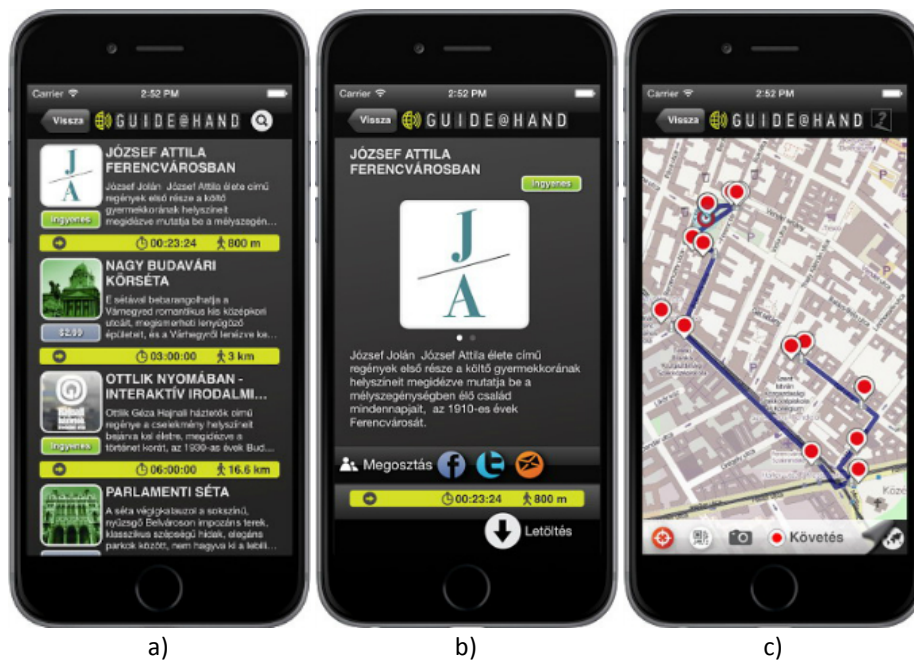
Carrier 2:52 PM

Vissza GUIDE@HAND

J A

JÓZSEF ATTILA FERENCVÁROSBAN

József Jolán József Attila élete című regények első része a költő gyermekkorának helyszíneit megidézve mutatja be a mélyszegén...

Ingyenes

00:23:24 800 m

NAGY BUDAVÁRI KÖRSÉTA

E sétával bebarangolhatja a Várnegyed romantikus kis középkori utcáit, megismerheti lenyűgöző épületeit, és a Várhegyről lenézve ke...

$2.99

03:00:00 3 km

OTTLIK NYOMÁBAN - INTERAKTÍV IRODALMI...

Ottlik Géza Hajnali háztetők című regénye a cselekmény helyszíneit bejárva kel életre, megidézve a történet korát, az 1930-as évek Bud...

Ingyenes

06:00:00 16.6 km

PARLAMENTI SÉTA

A séta végigkalauzol a sokszínű, nyüzsgő Belvároson impozáns terek, klasszikus szépségű hidak, elegáns parkok között, nem hagyva ki a leíbl...

Carrier 2:52 PM

Vissza GUIDE@HAND

JÓZSEF ATTILA FERENCVÁROSBAN

Ingyenes

J A

József Jolán József Attila élete című regények első része a költő gyermekkorának helyszíneit megidézve mutatja be a mélyszegénységben élő család mindennapjait, az 1910-es évek Ferencvárosát.

Megosztás

00:23:24 800 m

Letöltés

Carrier 2:52 PM

Vissza GUIDE@HAND

Követés

a)

b)

c)